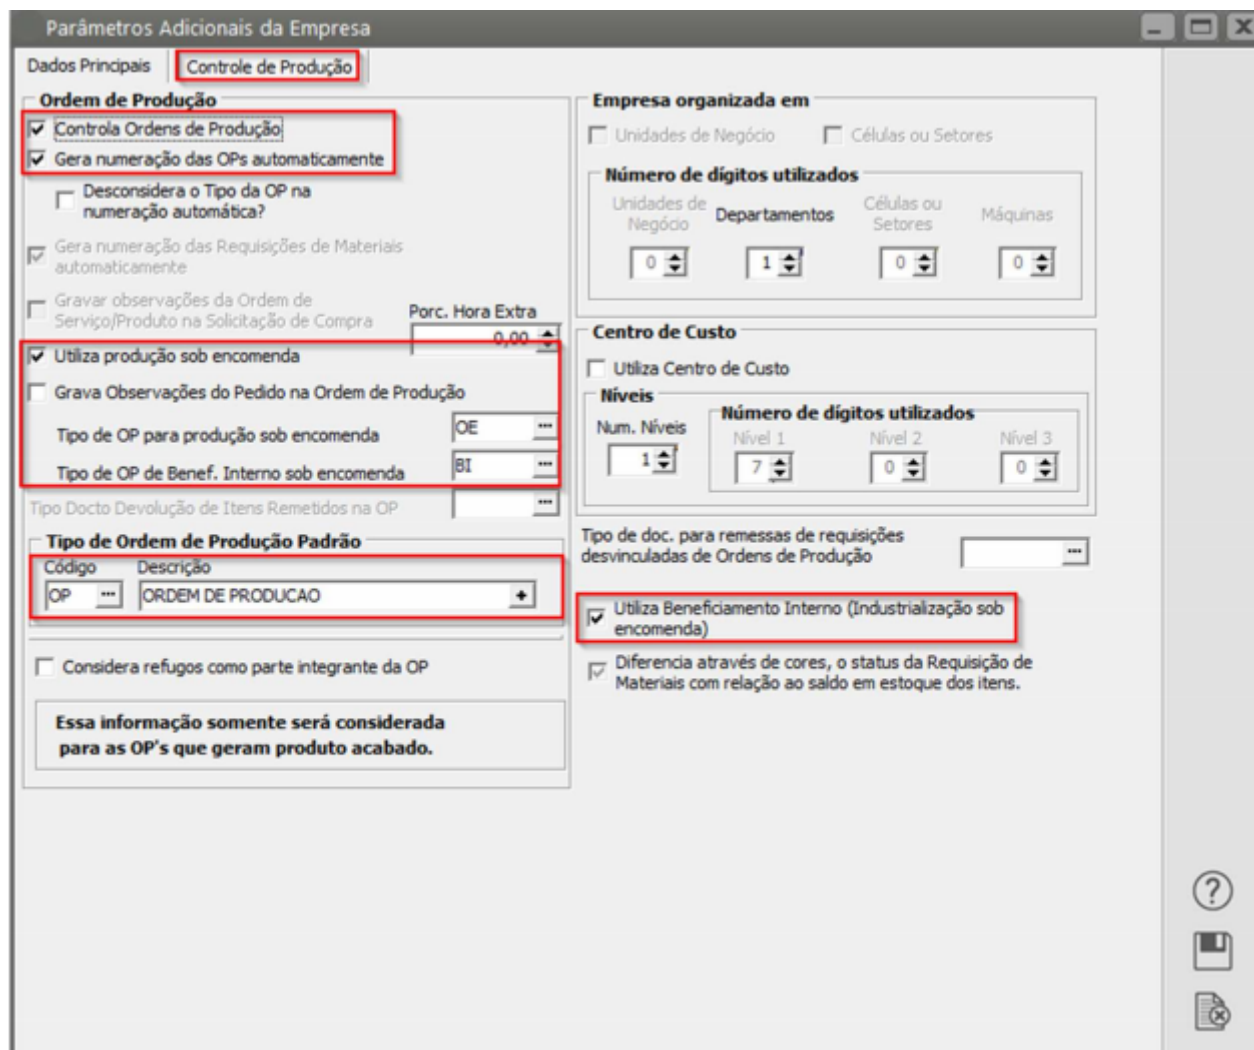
Parâmetros Adicionais da Empresa

Dados Principais | Controle de Produção

Ordem de Produção

Controla Ordens de Produção

Gera numeração das OPs automaticamente

Desconsidera o Tipo da OP na numeração automática?

Gera numeração das Requisições de Materiais automaticamente

Gravar observações da Ordem de Serviço/Produto na Solicitação de Compra

Porc. Hora Extra

0,00

Utiliza produção sob encomenda

Grava Observações do Pedido na Ordem de Produção

Tipo de OP para produção sob encomenda OE

Tipo de OP de Benef. Interno sob encomenda BI

Tipo Docto Devolução de Itens Remetidos na OP

Tipo de Ordem de Produção Padrão

Código Descrição

OP ORDEM DE PRODUCAO

Considera refugos como parte integrante da OP

Essa informação somente será considerada para as OP's que geram produto acabado.

Empresa organizada em

Unidades de Negócio

Células ou Setores

Número de dígitos utilizados

Unidades de Negócio 0

Departamentos 1

Células ou Setores 0

Máquinas 0

Centro de Custo

Utiliza Centro de Custo

Níveis

Num. Níveis 1

Número de dígitos utilizados

Nível 1 7

Nível 2 0

Nível 3 0

Tipo de doc. para remessas de requisições desvinculadas de Ordens de Produção

Utiliza Beneficiamento Interno (Industrialização sob encomenda)

Diferencia através de cores, o status da Requisição de Materiais com relação ao saldo em estoque dos itens.